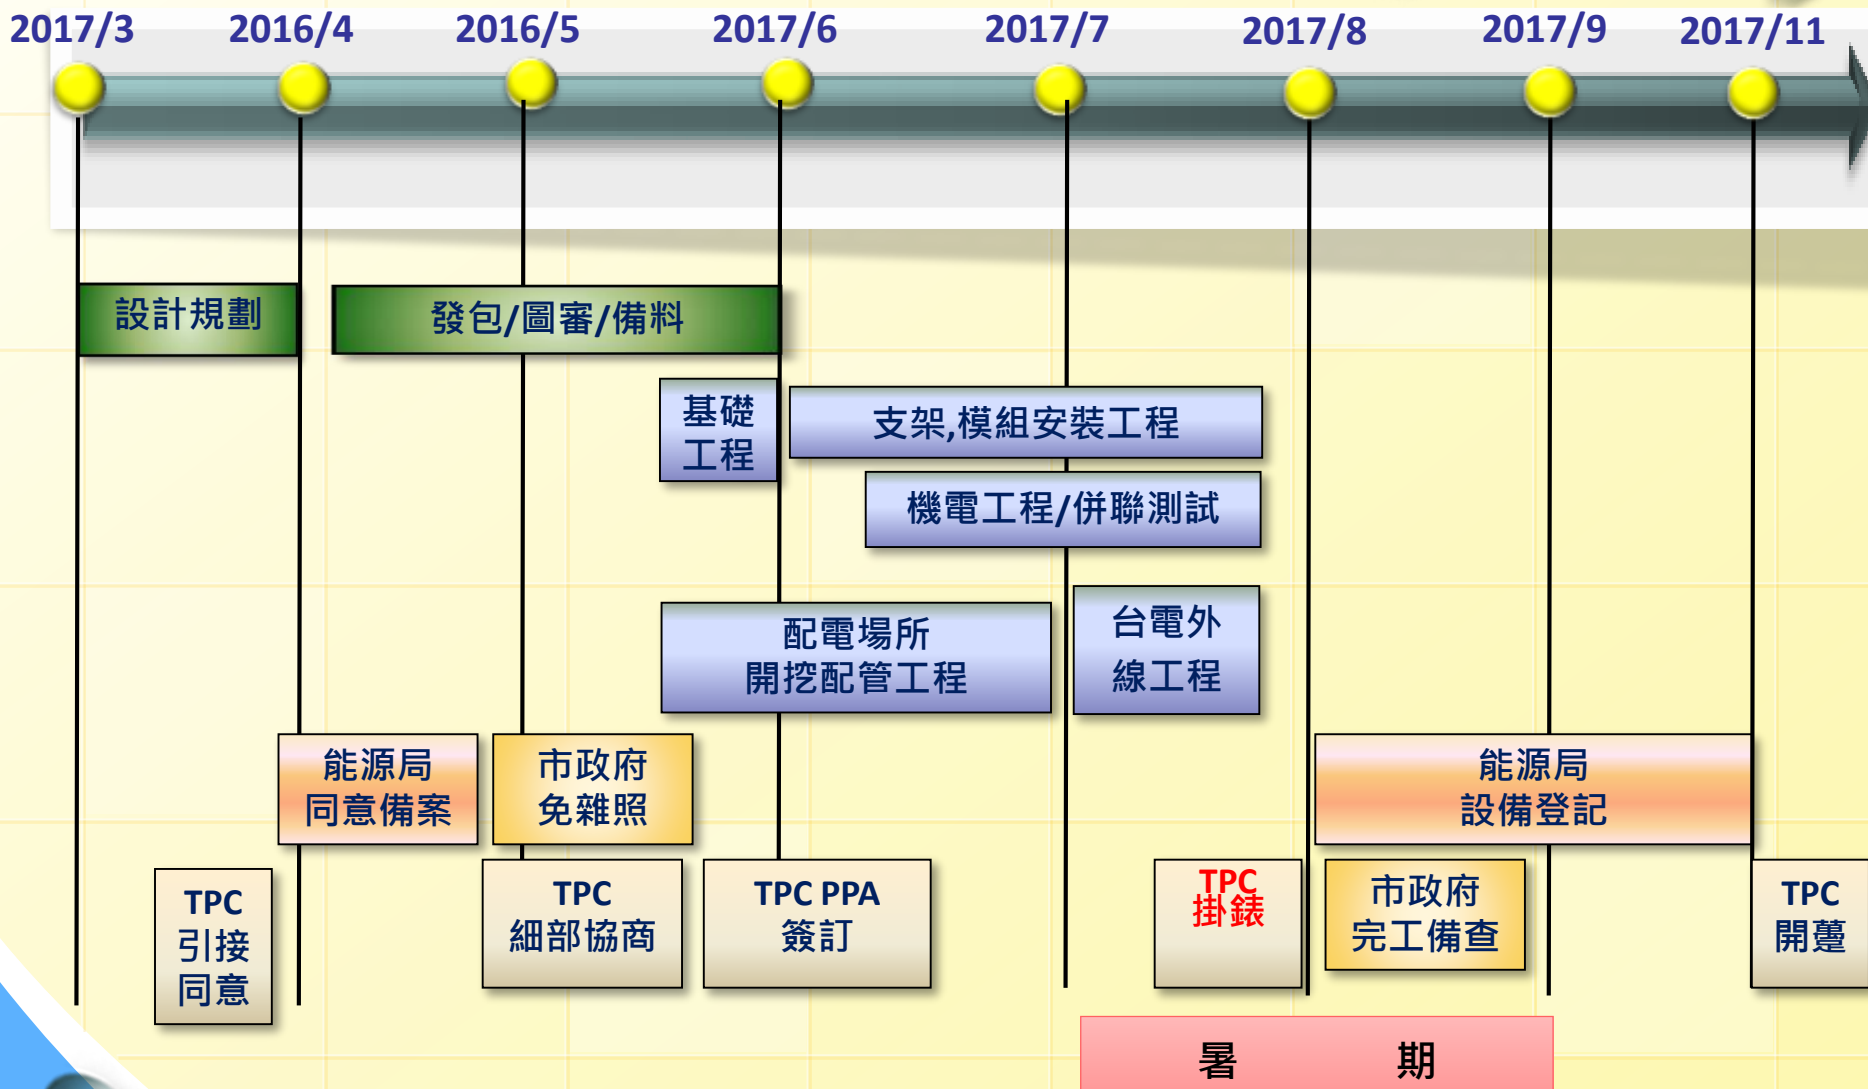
2017/3 2016/4 2016/5 2017/6 2017/7 2017/8 2017/9 2017/11

設計規劃

發包/圖審/備料

基礎工程

支架,模組安裝工程

機電工程/併聯測試

配電場所開挖配管工程

台電外線工程

能源局同意備案

市政府免雜照

能源局設備登記

TPC 引接同意

TPC 細部協商

TPC PPA 簽訂

TPC 掛錶

市政府完工備查

TPC 開躉

暑 期